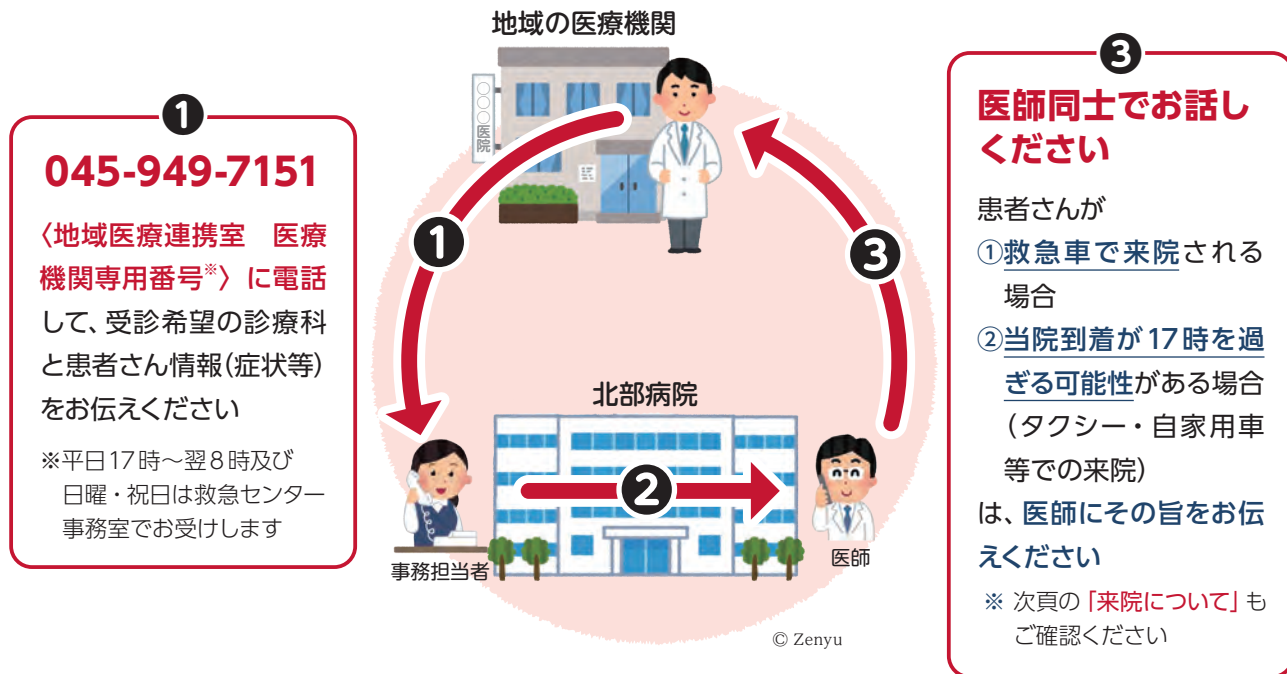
❶

045-949-7151

〈地域医療連携室　医療機関専用番号※〉に電話して、受診希望の診療科と患者さん情報(症状等)をお伝えください

※平日17時～翌8時及び日曜・祝日は救急センター事務室でお受けします

地域の医療機関

○○○医院

❶

❷

❸

北部病院

事務担当者

医師

© Zenyu

❸

医師同士でお話しください

患者さんが

①救急車で来院される場合

②当院到着が17時を過ぎる可能性がある場合（タクシー・自家用車等での来院）

は、医師にその旨をお伝えください

※ 次頁の「来院について」もご確認ください